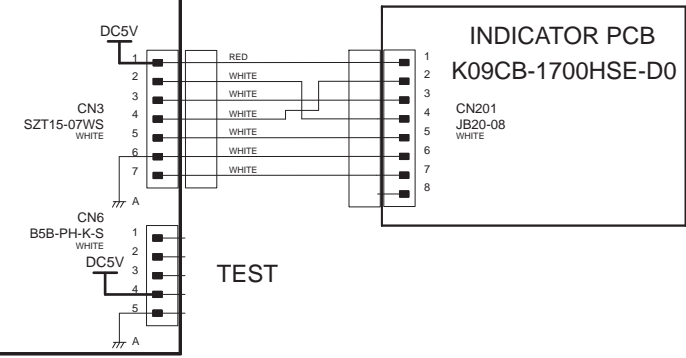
DC5V

1
2
3
4
5
6
7

CN3
SZT15-07WS
WHITE

A

RED
WHITE
WHITE
WHITE
WHITE
WHITE
WHITE

INDICATOR PCB
K09CB-1700HSE-D0

1
2
3
4
5
6
7
8

CN201
JB20-08
WHITE

CN6
B5B-PH-K-S
WHITE

1
2
3
4
5

DC5V

TEST

A